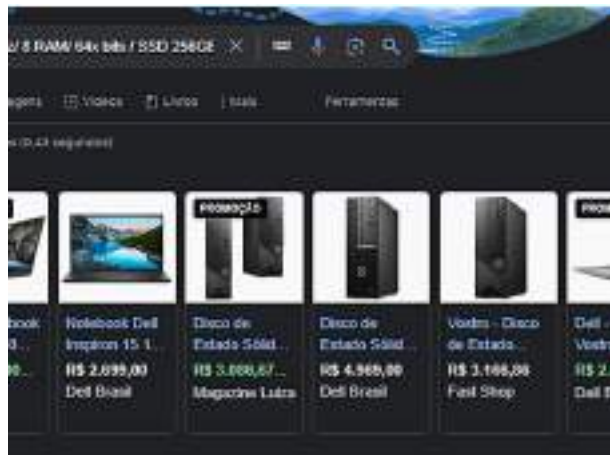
/ 8 RAM/ 64x bits / SSD 256GE ×

agens  Vídeos  Livros  Mais  Ferramentas

s (0,43 segundos)

PROMOÇÃO

PROMO

ebook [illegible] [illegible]

Notebook Dell Inspiron 15 1...
R$ 2.699,00
Dell Brasil

Disco de Estado Sólid...
R$ 3.088,67...
Magazine Luiza

Disco de Estado Sólid...
R$ 4.969,00
Dell Brasil

Vostro - Disco de Estado...
R$ 3.166,00
Fast Shop

Dell - Vostro
R$ 2.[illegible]
Dell B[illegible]